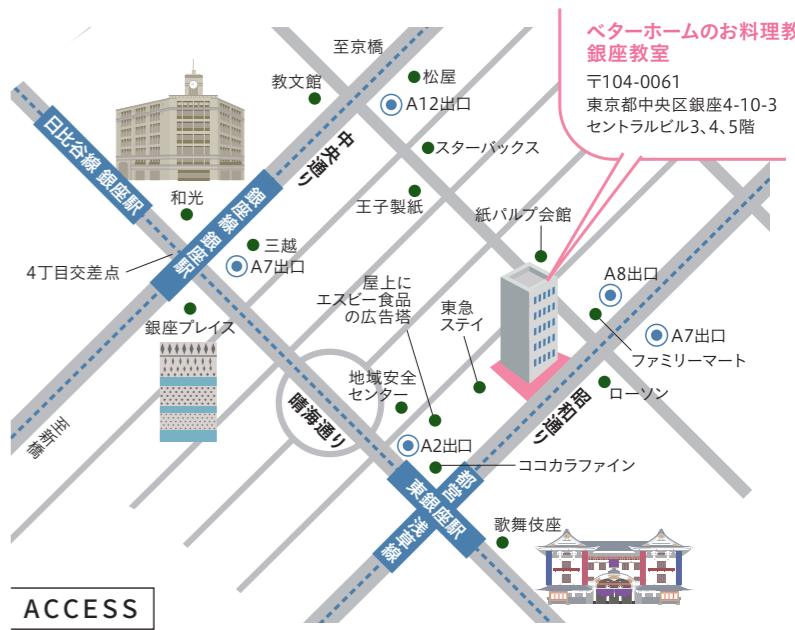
ベターホームのお料理教
銀座教室
〒104-0061
東京都中央区銀座4-10-3
セントラルビル3、4、5階

至京橋
松屋
教文館
A12出口
中央通り
スターバックス
王子製紙
紙パルプ会館
日比谷線 銀座駅
和光
銀座線 銀座駅
三越
A7出口
4丁目交差点
A8出口
屋上に
エスビー食品
の広告塔
東急
ステイ
A7出口
銀座プレイス
ファミリーマート
晴海通り
地域安全
センター
ローソン
昭和通り
至新橋
A2出口
ココカラファイン
都営浅草線 東銀座駅
歌舞伎座
ACCESS